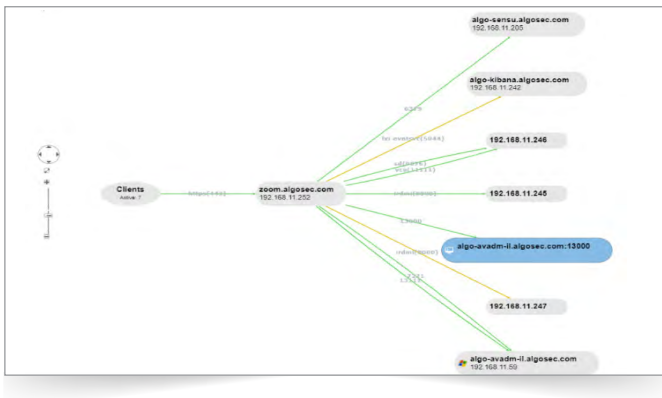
algo-sensu.algosec.com
192.168.11.205

algo-kibana.algosec.com
192.168.11.242

192.168.11.246

192.168.11.245

algo-avadm-il.algosec.com:13000

192.168.11.247

algo-avadm-il.algosec.com
192.168.11.59

Clients
Active: 7

https(443)

zoom.algosec.com
192.168.11.252

k8/9

far-events(5044)

od(8443)

ssc(1111)

irdm(8000)

13000

irdm(8000)

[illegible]

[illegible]